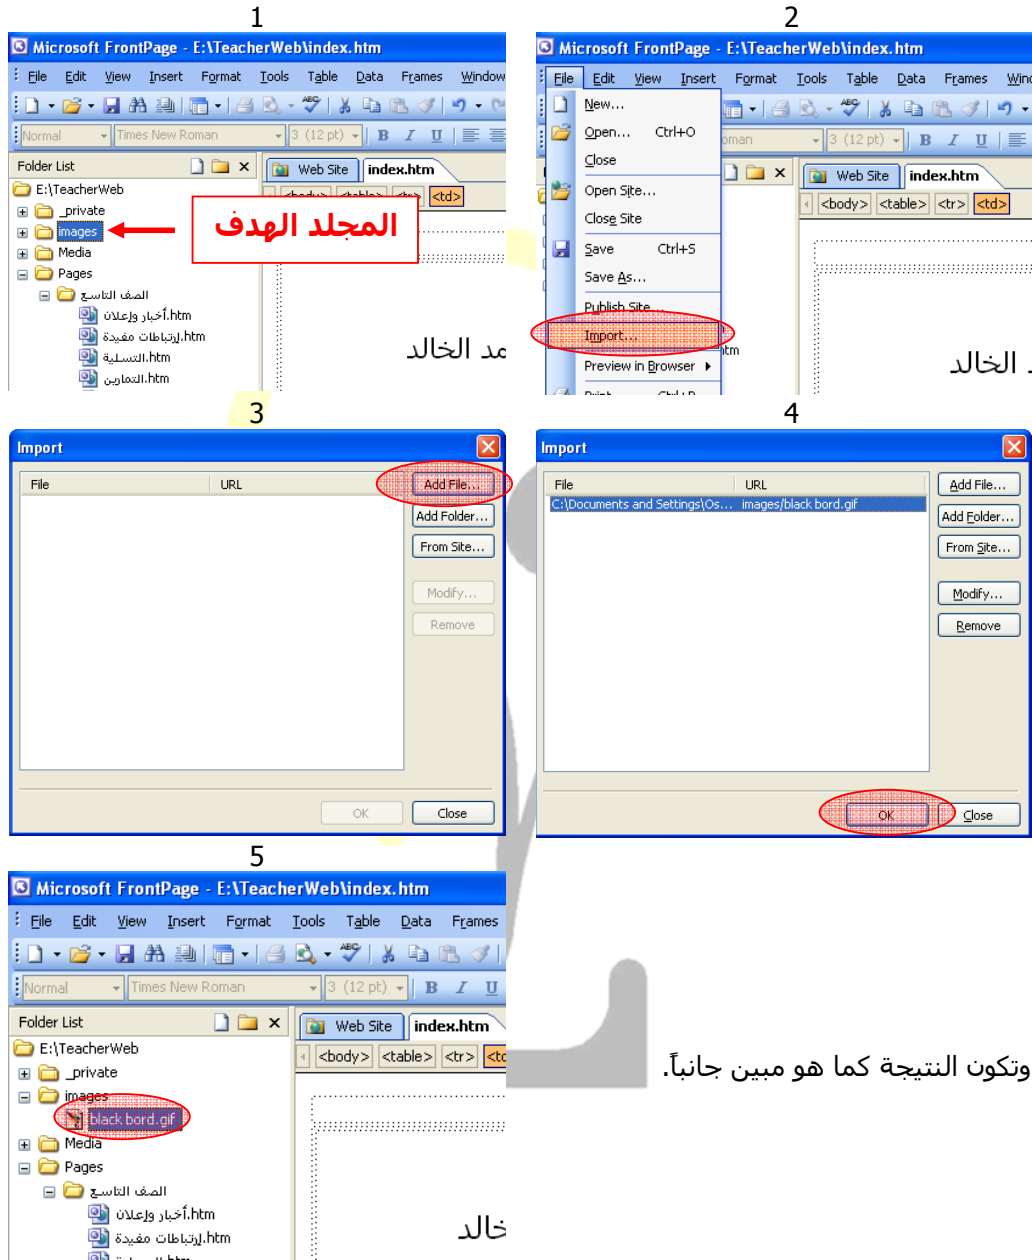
1

Microsoft FrontPage - E:\TeacherWeb\index.htm

File Edit View Insert Format Tools Table Data Frames Window

Normal Times New Roman 3 (12 pt)

Folder List

E:\TeacherWeb
_private
images
Media
Pages
الصف التاسع
أخبار وإعلان.htm
إرتباطات مفيدة.htm
التسلية.htm
التمارين.htm

المجلد الهدف

Web Site index.htm

<body> <table> <tr> <td>

مد الخالد

2

Microsoft FrontPage - E:\TeacherWeb\index.htm

File Edit View Insert Format Tools Table Data Frames Wind

New...
Open... Ctrl+O
Close
Open Site...
Close Site
Save Ctrl+S
Save As...
Publish Site...
Import...
Preview in Browser

oman 3 (12 pt)

Web Site index.htm

<body> <table> <tr> <td>

الخالد

3

Import

File URL

Add File...
Add Folder...
From Site...
Modify...
Remove

OK Close

4

Import

File URL

C:\Documents and Settings\Os... images/black bord.gif

Add File...
Add Folder...
From Site...
Modify...
Remove

OK Close

5

Microsoft FrontPage - E:\TeacherWeb\index.htm

File Edit View Insert Format Tools Table Data Frames

Normal Times New Roman 3 (12 pt)

Folder List

E:\TeacherWeb
_private
images
black bord.gif
Media
Pages
الصف التاسع
أخبار وإعلان.htm
إرتباطات مفيدة.htm

Web Site index.htm

<body> <table> <tr> <td

خالد

وتكون النتيجة كما هو مبين جانباً.